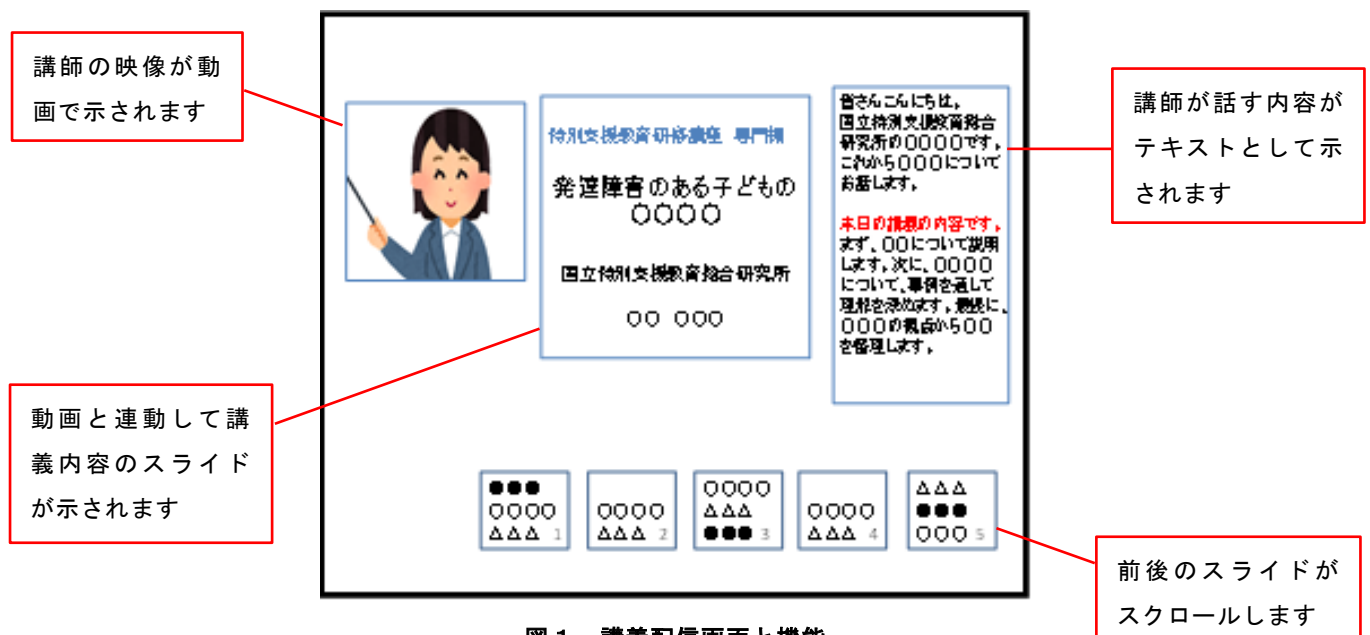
講師の映像が動画で示されます

特別支援教育研修講座　専門編

発達障害のある子どもの〇〇〇〇

国立特別支援教育総合研究所

〇〇 〇〇〇

皆さんこんにちは。国立特別支援教育総合研究所の〇〇〇〇です。これから〇〇〇〇についてお話します。

本日の講義の内容です。まず、〇〇について説明します。次に、〇〇〇〇について、事例を通して理解を深めます。最後に、〇〇〇の観点から〇〇〇を整理します。

講師が話す内容がテキストとして示されます

動画と連動して講義内容のスライドが示されます

●●●
〇〇〇〇
△△△ 1

〇〇〇〇
△△△ 2

〇〇〇〇
△△△
●●● 3

〇〇〇〇
△△△ 4

△△△
●●●
〇〇〇 5

前後のスライドがスクロールします

図１　講義配信画面と機能